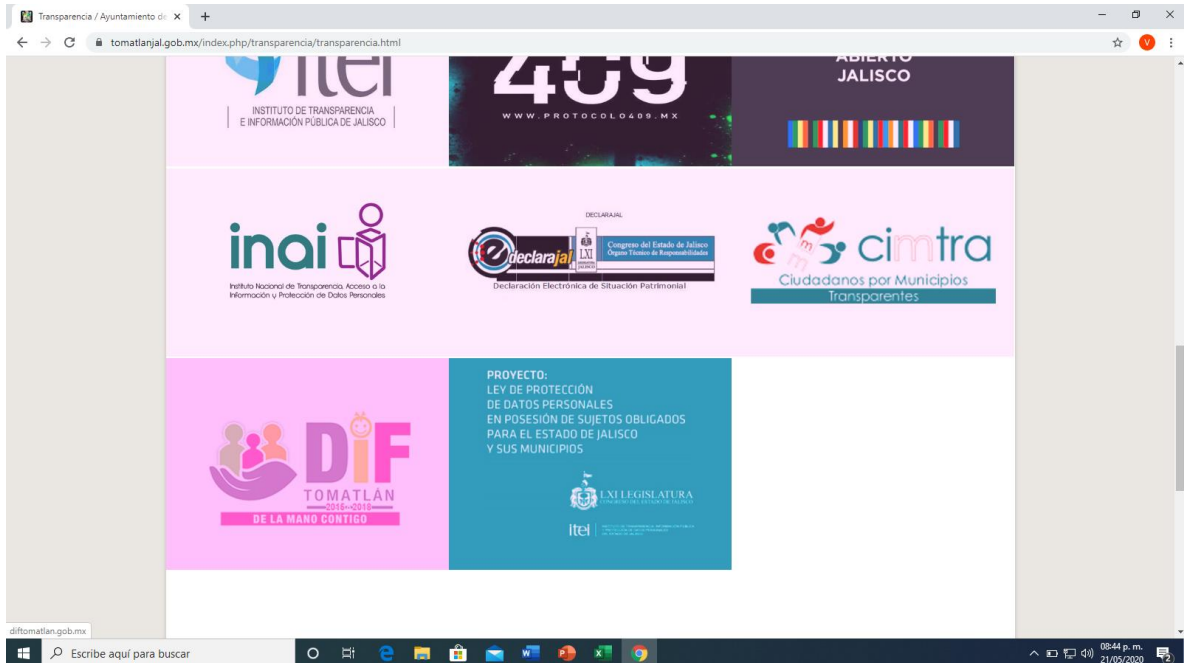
Transparencia / Ayuntamiento de ×

+

tomatlanjal.gob.mx/index.php/transparencia/transparencia.html

V

itei
INSTITUTO DE TRANSPARENCIA
E INFORMACIÓN PÚBLICA DE JALISCO

409
WWW.PROTOCOLO409.MX

ABIERTO
JALISCO

inai
Instituto Nacional de Transparencia, Acceso a la Información y Protección de Datos Personales

DECLARAJAL
declarajal
Congreso del Estado de Jalisco
Órgano Técnico de Responsabilidades
LXI
Declaración Electrónica de Situación Patrimonial

cimtra
Ciudadanos por Municipios
Transparentes

DIF
TOMATLÁN
2015 2018
DE LA MANO CONTIGO

PROYECTO:
LEY DE PROTECCIÓN
DE DATOS PERSONALES
EN POSESIÓN DE SUJETOS OBLIGADOS
PARA EL ESTADO DE JALISCO
Y SUS MUNICIPIOS

LXI LEGISLATURA
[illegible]

itei
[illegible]

diftomatlan.gob.mx

Escribe aquí para buscar

08:44 p. m.
21/05/2020